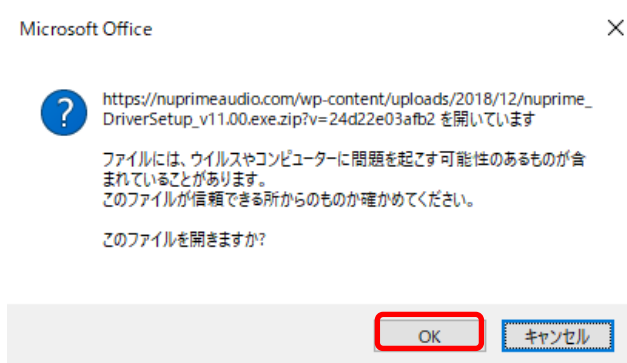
Microsoft Office

?

https://nuprimeaudio.com/wp-content/uploads/2018/12/nuprime_DriverSetup_v11.00.exe.zip?v=24d22e03afb2 を開いています

ファイルには、ウイルスやコンピューターに問題を起こす可能性のあるものが含まれていることがあります。
このファイルが信頼できる所からのものか確かめてください。

このファイルを開きますか?

OK キャンセル